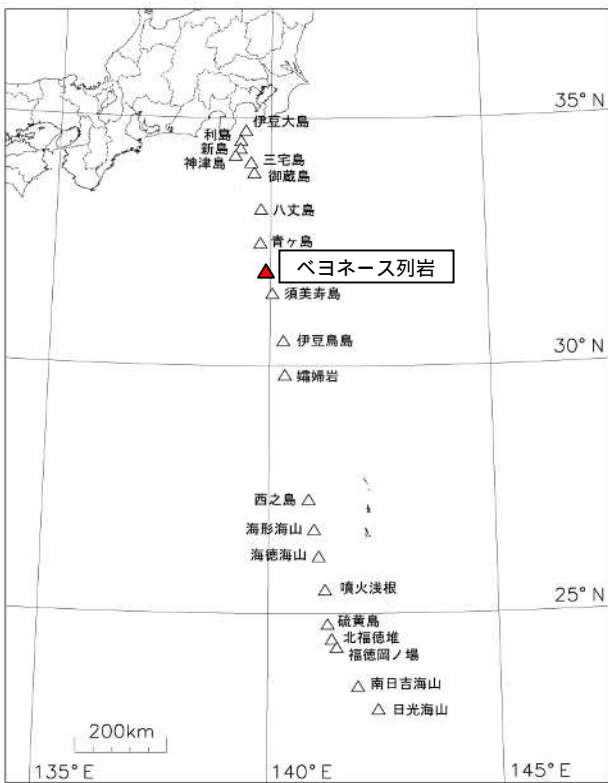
35° N
伊豆大島
利島
新島
神津島
三宅島
御蔵島
八丈島
青ヶ島
ベヨネース列岩
須美寿島
30° N
伊豆鳥島
孀婦岩
西之島
海形海山
海徳海山
噴火浅根
25° N
硫黄島
北福徳堆
福徳岡ノ場
南日吉海山
日光海山
200km
135° E
140° E
145° E